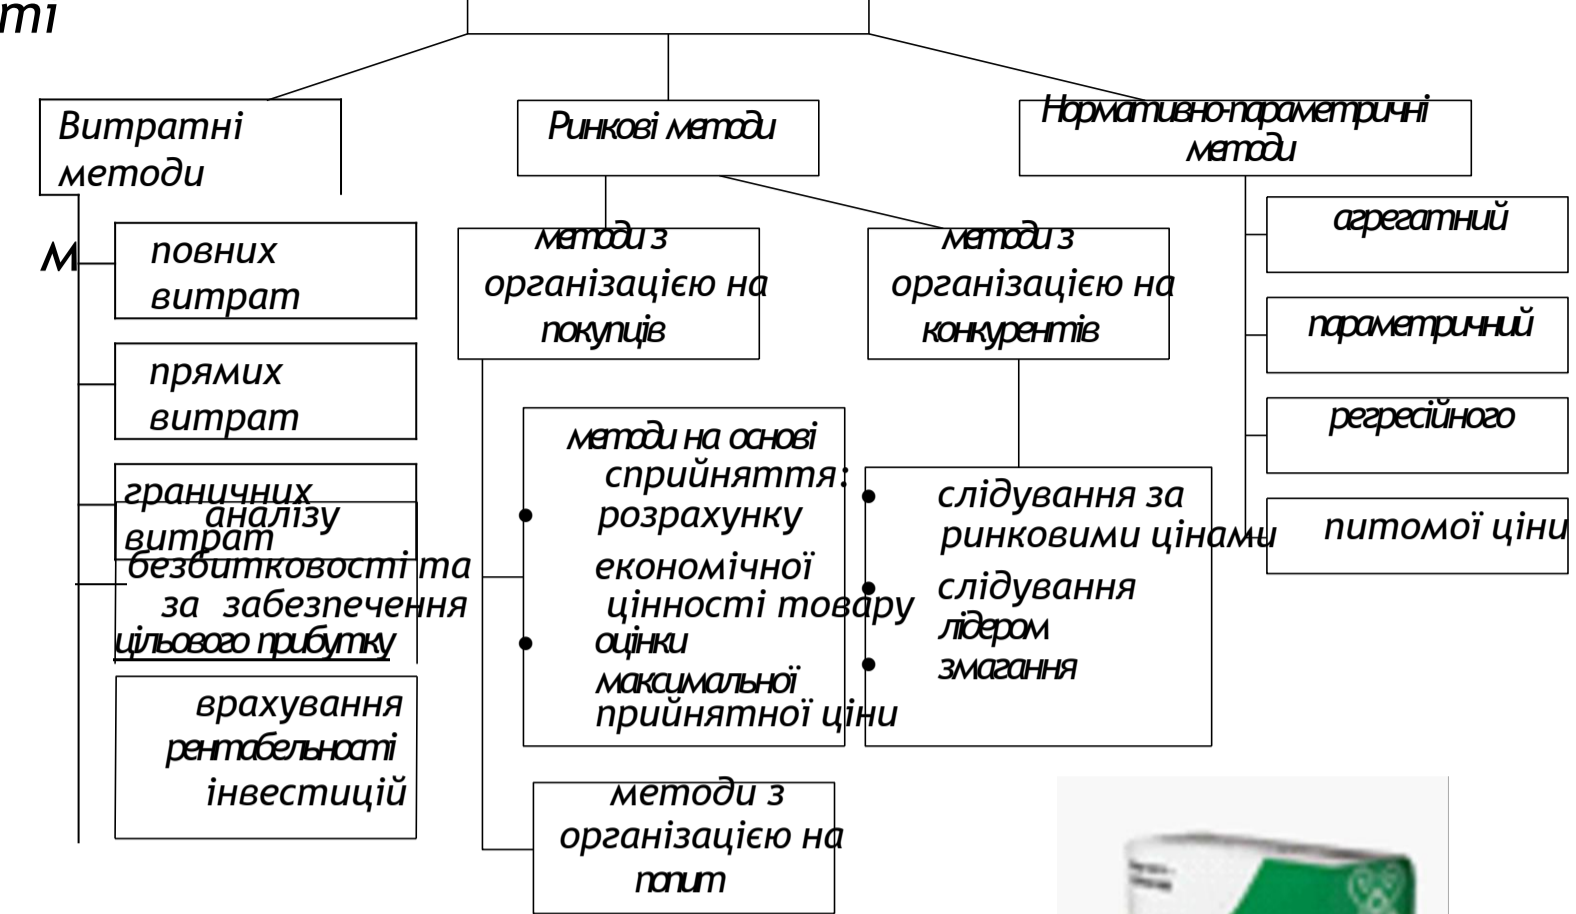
ті

Витратні методи

Ринкові методи

Нормативно-параметричні методи

М

повних витрат

прямих витрат

граничних витрат

аналізу безбитковості та за забезпечення цільового прибутку

врахування рентабельності інвестицій

методи з організацією на покупців

методи на основі сприйняття:
• розрахунку економічної цінності товару
• оцінки максимальної прийнятної ціни

методи з організацією на попит

методи з організацією на конкурентів

• слідування за ринковими цінами
• слідування лідером
• змагання

агрегатний

параметричний

регресійного

питомої ціни